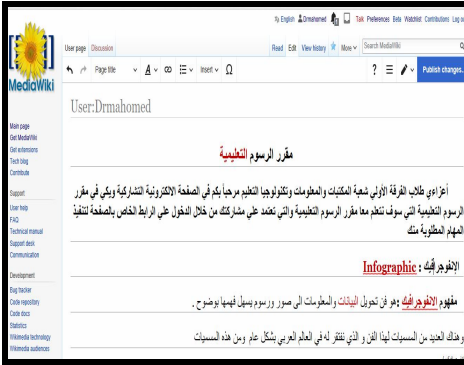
My English Drmahomed Talk Preferences Beta Watchlist Contributions Log out

User page Discussion Read Edit View history More Search MediaWiki

Page title A Insert Ω Publish changes...

MediaWiki

Main page
Get MediaWiki
Get extensions
Tech blog
Contribute

Support
User help
FAQ
Technical manual
Support desk
Communication

Development
Bug tracker
Code repository
Code docs
Statistics
Wikimedia technology
Wikimedia audiences

User:Drmahomed

مقرر الرسوم التعليمية

أعزاءي طلاب الفرقة الأولى شعبة المكتبات والمعلومات وتكنولوجيا التعليم مرحبا بكم في الصفحة الإلكترونية التشاركية وبكي في مقرر الرسوم التعليمية التي سوف تتعلم معا مقرر الرسوم التعليمية والتي تعتمد على مشاركتك من خلال الدخول على الرابط الخاص بالصفحة لتنفيذ المهام المطلوبة منك

الإنفوجرافيك : Infographic

مفهوم الانفوجرافك : هو فن تحويل البيانات والمعلومات الى صور ورسوم يسهل فهمها بوضوح .

وهناك العديد من المسميات لهذا الفن و الذي تفتقر له في العالم العربي بشكل عام ومن هذه المسميات